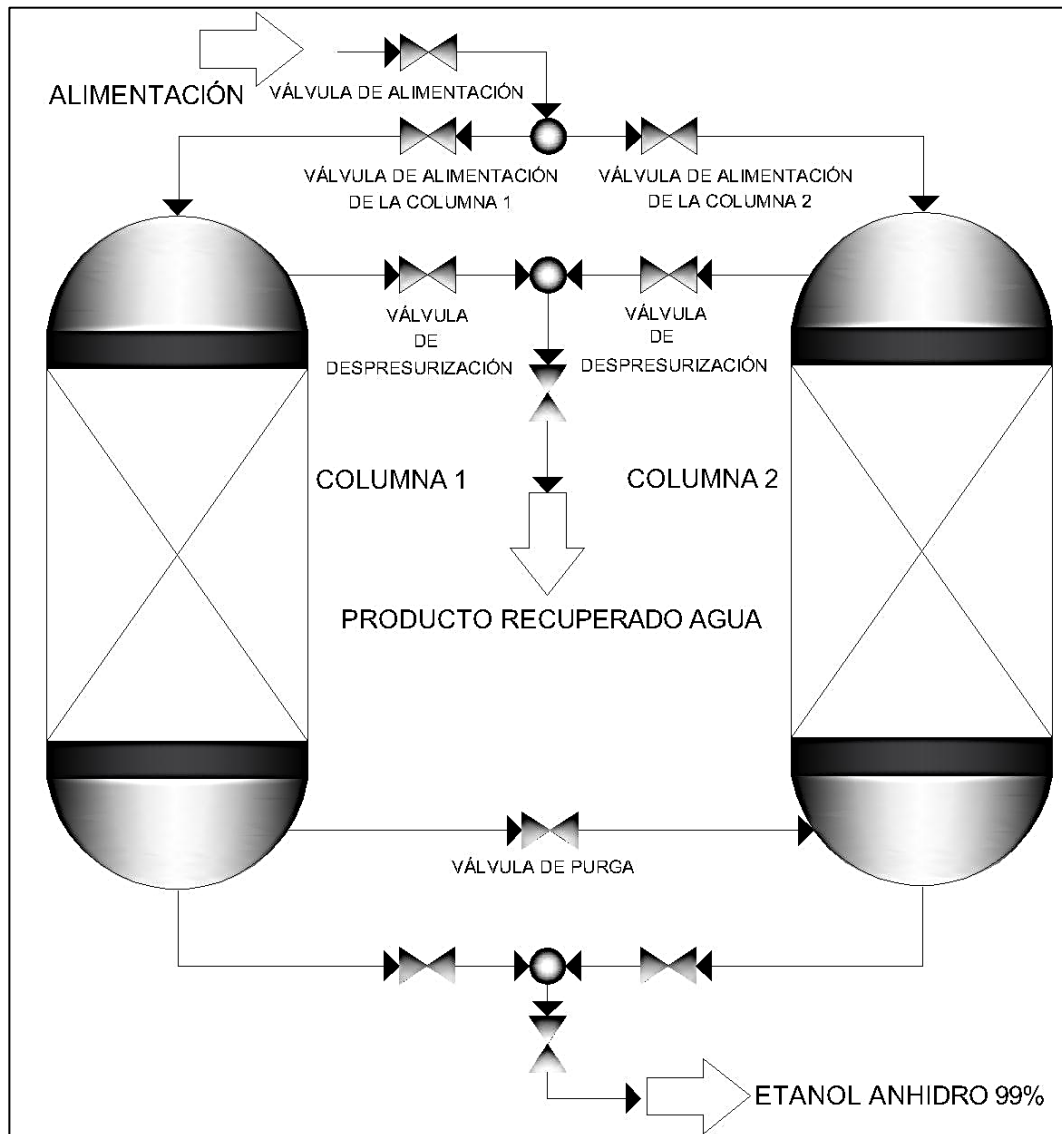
ALIMENTACIÓN

VÁLVULA DE ALIMENTACIÓN

VÁLVULA DE ALIMENTACIÓN DE LA COLUMNA 1

VÁLVULA DE ALIMENTACIÓN DE LA COLUMNA 2

VÁLVULA DE DESPRESURIZACIÓN

VÁLVULA DE DESPRESURIZACIÓN

COLUMNA 1

COLUMNA 2

PRODUCTO RECUPERADO AGUA

VÁLVULA DE PURGA

ETANOL ANHIDRO 99%